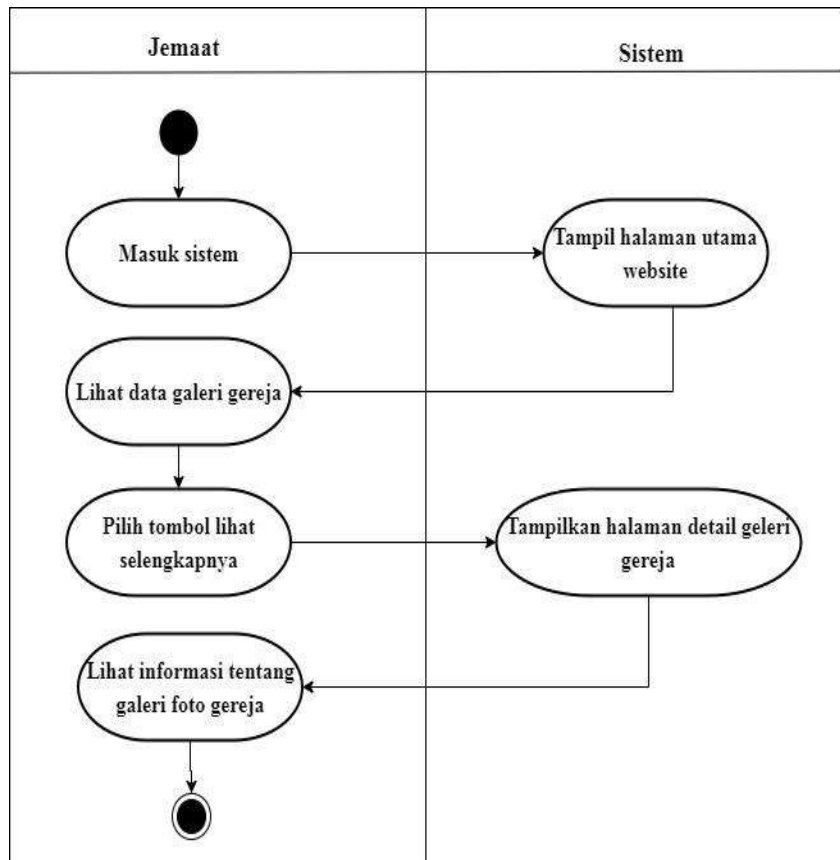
| Jemaat | Sistem |
|---|---|
| Masuk sistem | Tampil halaman utama website |
| Lihat data galeri gereja | |
| Pilih tombol lihat selengkapnya | Tampilkan halaman detail geleri gereja |
| Lihat informasi tentang galeri foto gereja | |